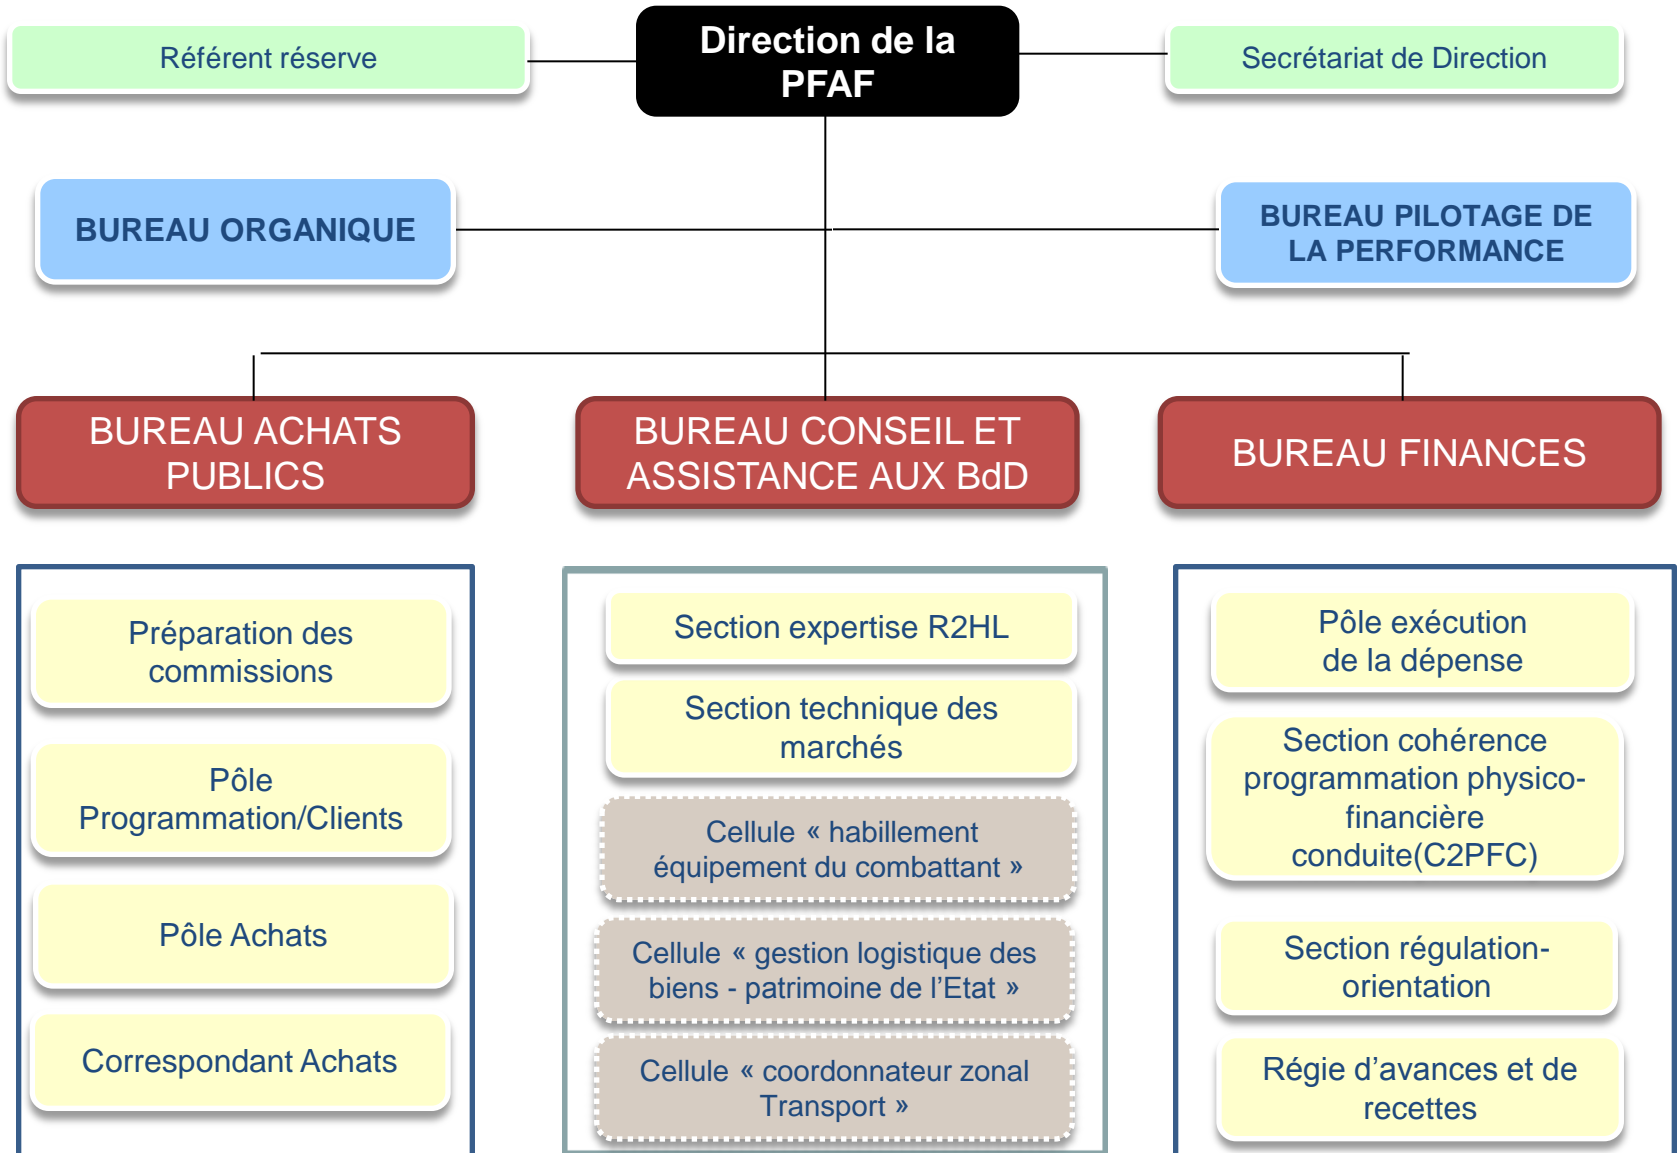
Référent réserve

Direction de la PFAF

Secrétariat de Direction

BUREAU ORGANIQUE

BUREAU PILOTAGE DE LA PERFORMANCE

BUREAU ACHATS PUBLICS

BUREAU CONSEIL ET ASSISTANCE AUX BdD

BUREAU FINANCES

Préparation des commissions

Pôle Programmation/Clients

Pôle Achats

Correspondant Achats

Section expertise R2HL

Section technique des marchés

Cellule « habillement équipement du combattant »

Cellule « gestion logistique des biens - patrimoine de l'Etat »

Cellule « coordonnateur zonal Transport »

Pôle exécution de la dépense

Section cohérence programmation physico-financière conduite(C2PFC)

Section régulation-orientation

Régie d'avances et de recettes